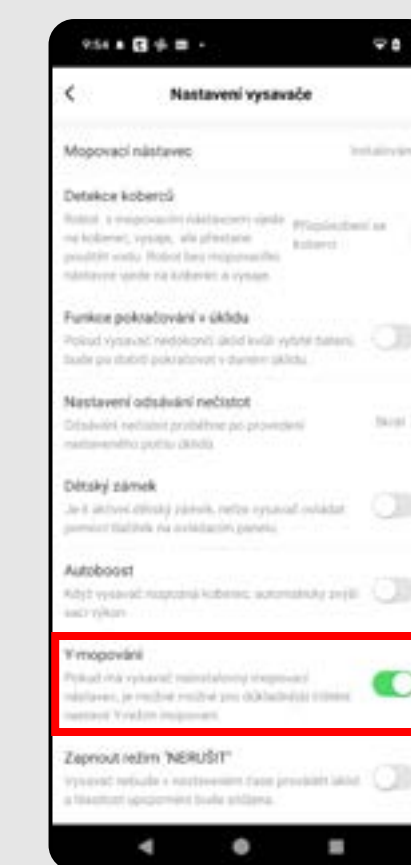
9:54

Nastavení vysavače

Mopovací nástavec
Instalováno

Detekce koberců
Robot s mopovacím nástavcem vjede na koberec, vysaje, ale přestane používat vodu. Robot bez mopovacího nástavce vjede na koberec a vysaje.
Přizpůsobení se koberci

Funkce pokračování v úklidu
Pokud vysavač nedokončí úklid kvůli vybité baterii, bude po dobití pokračovat v daném úklidu.

Nastavení odsávání nečistot
Odsávání nečistot proběhne po provedení nastaveného počtu úklidů.
Skrýt

Dětský zámek
Je-li aktivní dětský zámek, nelze vysavač ovládat pomocí tlačítek na ovládacím panelu.

Autoboost
Když vysavač rozpozná koberec, automaticky zvýší sací výkon.

Y-mopování
Pokud má vysavač nainstalovaný mopovací nástavec, je možné rozšířit pro důkladnější čištění nastavit Y-vzdor mopování.

Zapnout režim "NERUŠIT"
Vysavač nebude v nastaveném čase provádět úklid a hlasitost upozornění bude snížena.